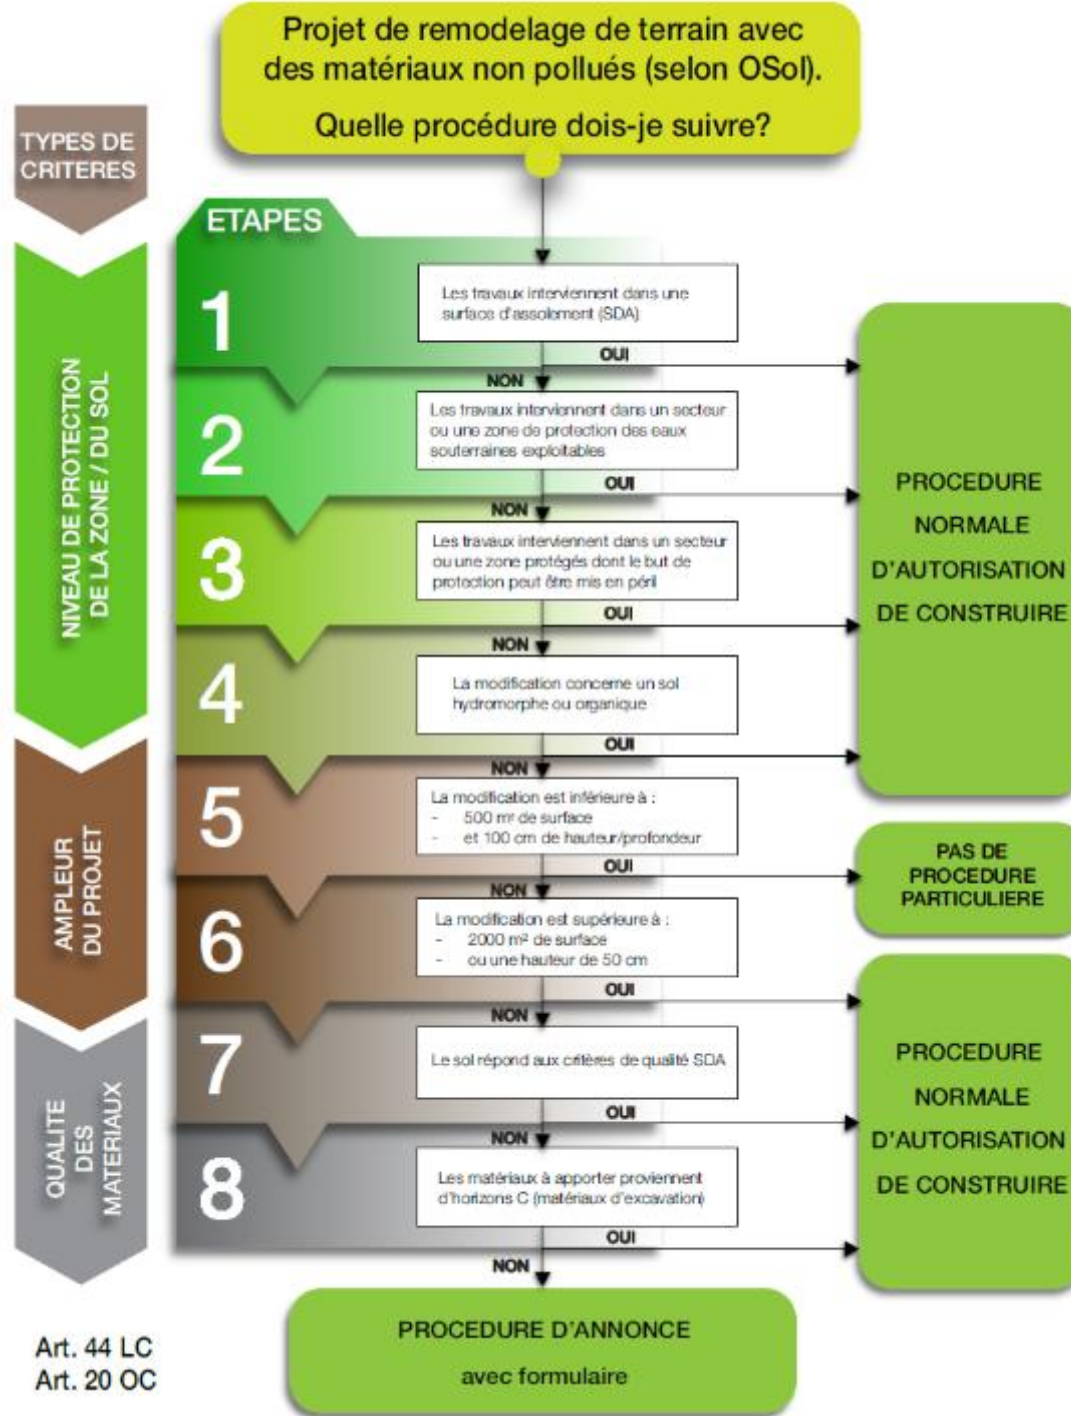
Projet de remodelage de terrain avec des matériaux non pollués (selon OSol).

Quelle procédure dois-je suivre?

TYPES DE CRITERES

NIVEAU DE PROTECTION DE LA ZONE / DU SOL

AMPLEUR DU PROJET

QUALITE DES MATERIAUX

ETAPES

1

Les travaux interviennent dans une surface d'assolement (SDA)

OUI

NON

2

Les travaux interviennent dans un secteur ou une zone de protection des eaux souterraines exploitables

OUI

NON

3

Les travaux interviennent dans un secteur ou une zone protégés dont le but de protection peut être mis en péril

OUI

NON

4

La modification concerne un sol hydromorphe ou organique

OUI

NON

5

La modification est inférieure à :
- 500 m² de surface
- et 100 cm de hauteur/profondeur

OUI

NON

6

La modification est supérieure à :
- 2000 m² de surface
- ou une hauteur de 50 cm

OUI

NON

7

Le sol répond aux critères de qualité SDA

OUI

NON

8

Les matériaux à apporter proviennent d'horizons C (matériaux d'excavation)

OUI

NON

PROCEDURE NORMALE D'AUTORISATION DE CONSTRUIRE

PAS DE PROCEDURE PARTICULIERE

PROCEDURE NORMALE D'AUTORISATION DE CONSTRUIRE

PROCEDURE D'ANNONCE

avec formulaire

Art. 44 LC
Art. 20 OC